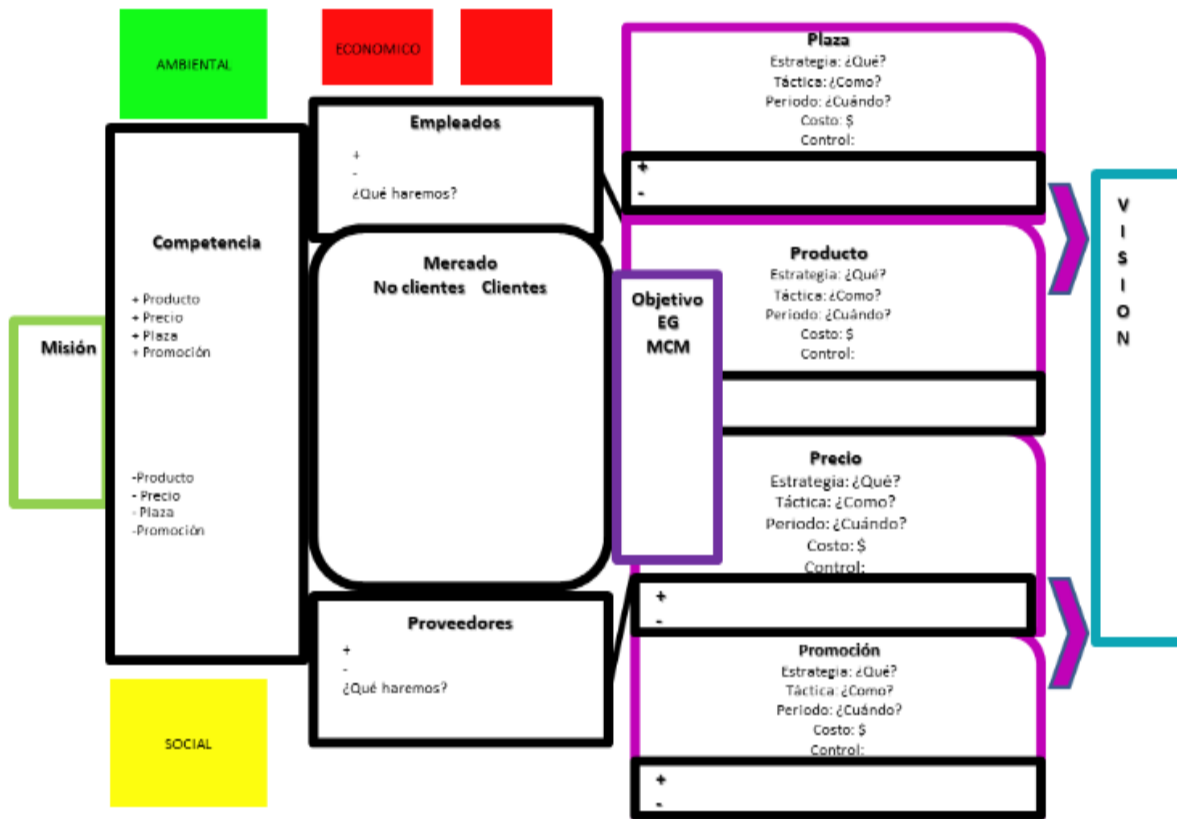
AMBIENTAL

ECONOMICO

Misión

Competencia

+ Producto
+ Precio
+ Plaza
+ Promoción

-Producto
- Precio
- Plaza
-Promoción

SOCIAL

Empleados

+
-
¿Qué haremos?

Mercado
No clientes Clientes

Proveedores

+
-
¿Qué haremos?

Objetivo
EG
MCM

Plaza
Estrategia: ¿Qué?
Táctica: ¿Como?
Periodo: ¿Cuándo?
Costo: $
Control:

+
-

Producto
Estrategia: ¿Qué?
Táctica: ¿Como?
Periodo: ¿Cuándo?
Costo: $
Control:

Precio
Estrategia: ¿Qué?
Táctica: ¿Como?
Periodo: ¿Cuándo?
Costo: $
Control:

+
-

Promoción
Estrategia: ¿Qué?
Táctica: ¿Como?
Periodo: ¿Cuándo?
Costo: $
Control:

+
-

V
I
S
I
O
N